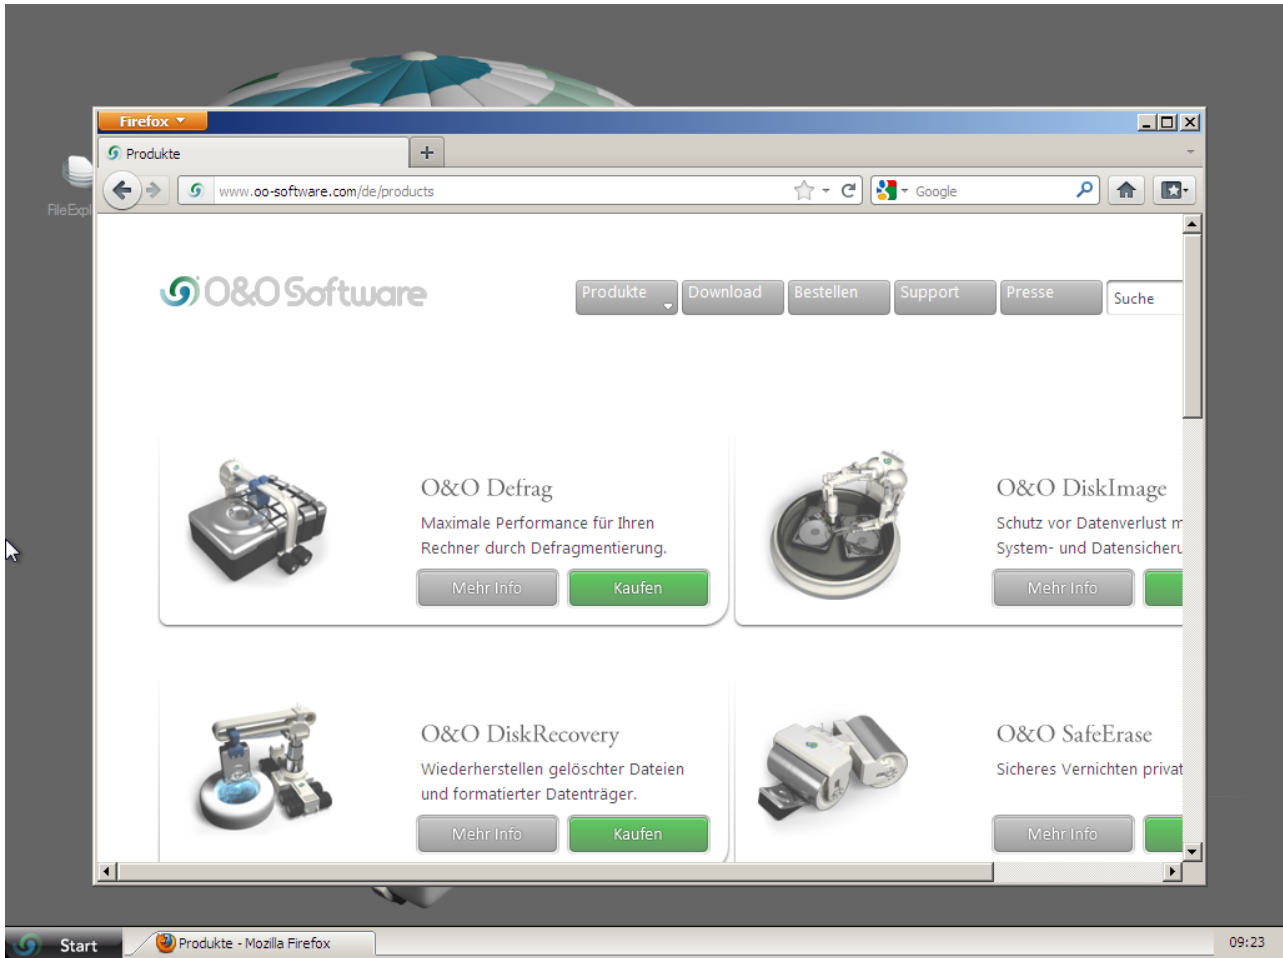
FileExpl

Firefox

Produkte

+

www.oo-software.com/de/products

Google

O&O Software

Produkte

Download

Bestellen

Support

Presse

Suche

O&O Defrag

Maximale Performance für Ihren Rechner durch Defragmentierung.

Mehr Info

Kaufen

O&O DiskImage

Schutz vor Datenverlust m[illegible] System- und Datensicher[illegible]

Mehr Info

O&O DiskRecovery

Wiederherstellen gelöschter Dateien und formatierter Datenträger.

Mehr Info

Kaufen

O&O SafeErase

Sicheres Vernichten privat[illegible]

Mehr Info

Start

Produkte - Mozilla Firefox

09:23